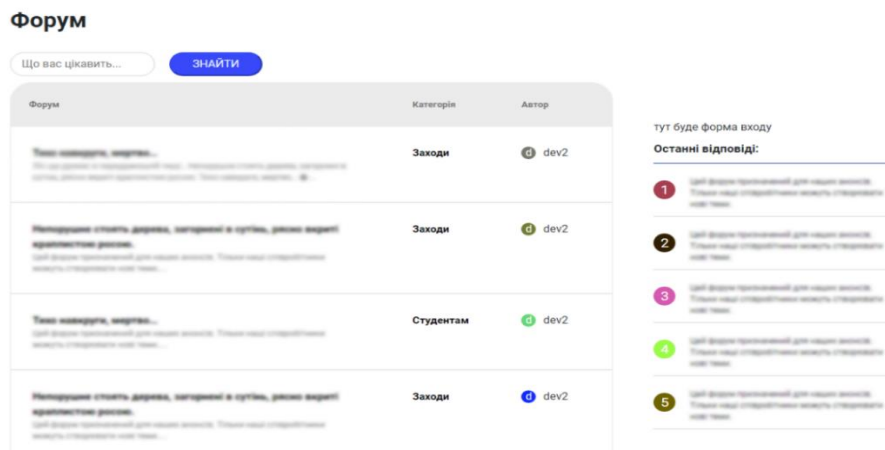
Форум

Що вас цікавить...

ЗНАЙТИ

| Форум | Категорія | Автор |
|---|---|---|
| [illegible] | Заходи | d dev2 |
| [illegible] | Заходи | d dev2 |
| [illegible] | Студентам | d dev2 |
| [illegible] | Заходи | d dev2 |

тут буде форма входу

Останні відповіді:

1 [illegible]

2 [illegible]

3 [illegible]

4 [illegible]

5 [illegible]